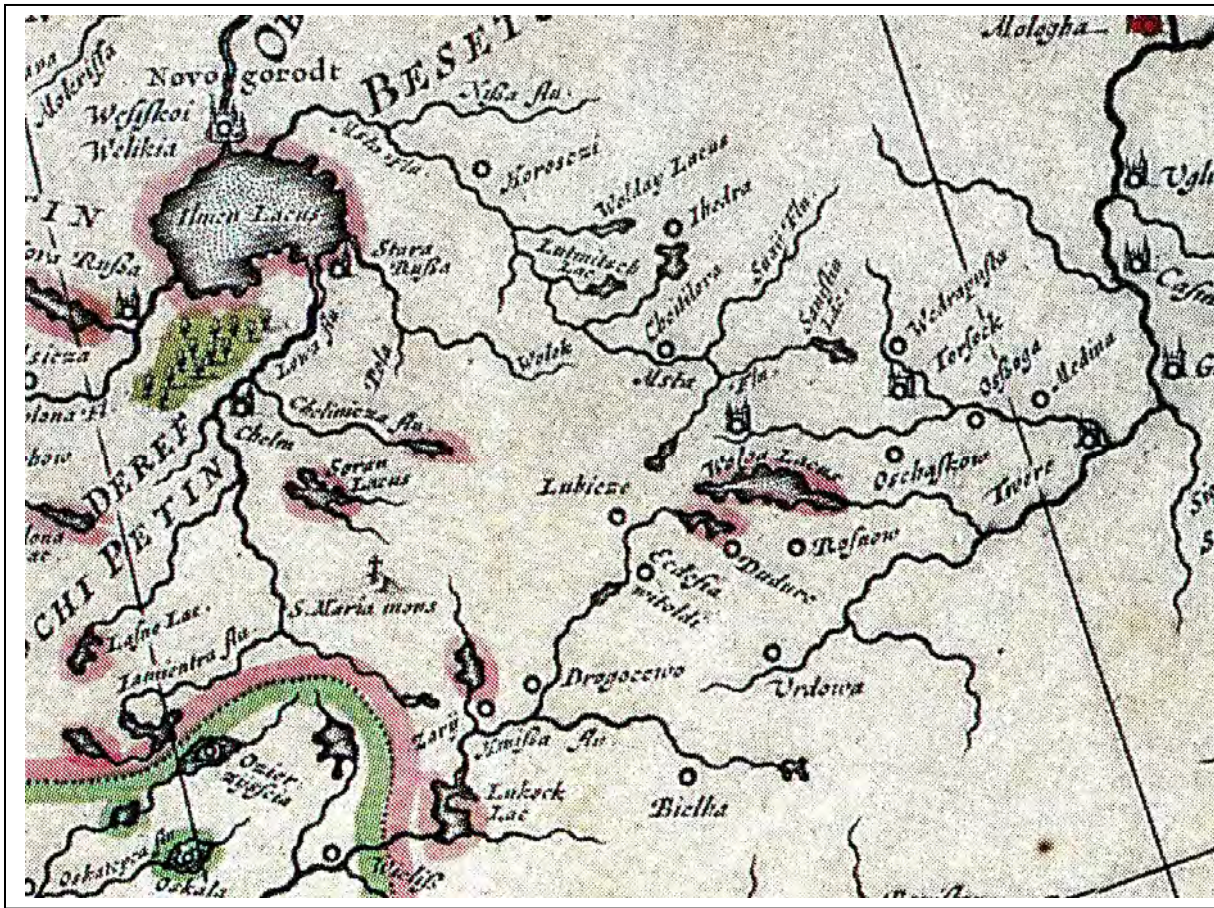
Mologha
Novogorodt
Wesiskoi
Welikia
BESET
Nisa flu
Msta flu
Noroscsi
Woldag Lacus
Ihedra
Ilmen Lacus
Stara
Russa
Lusnitsch Lac.
Cheibilova
Sassi flu
Samilko Lac.
Wedrapusta
Torsock
Oschoga
Medina
Vgl
Casin
IN
Russa
Lowa flu
Pola
Welik
Msta
Flu
sieza
olana Fl.
DEREF
Chelm
Chelinieza flu
Seran Lacus
Lubiene
Wolga Lacus
Oschaskow
Twere
CHI PETIN
Ecclesia
witoldi
Dudure
Rosnow
S. Maria mons
Lasne Lac.
Iamientra flu
Drogocewo
Vrdowa
Oziermyscia
Zary
Nmisda flu
Lukock
Lac
Bielha
Oskatsyca flu
Oskala
Wielsk